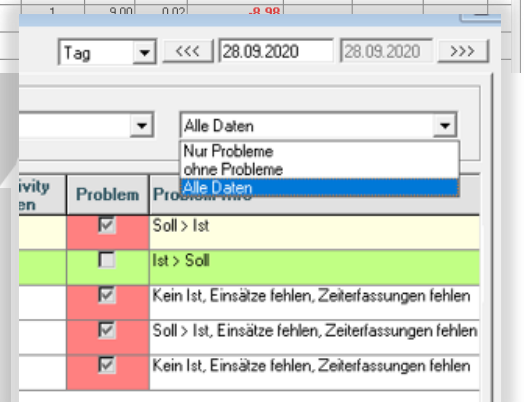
1 9,00 0,02 -8,98

Tag <<< 28.09.2020 28.09.2020 >>>

Alle Daten
Nur Probleme
ohne Probleme
Alle Daten

| ivity en | Problem | Problem Info |
|---|---|---|
| | ☑ | Soll > Ist |
| | ☐ | Ist > Soll |
| | ☑ | Kein Ist, Einsätze fehlen, Zeiterfassungen fehlen |
| | ☑ | Soll > Ist, Einsätze fehlen, Zeiterfassungen fehlen |
| | ☑ | Kein Ist, Einsätze fehlen, Zeiterfassungen fehlen |